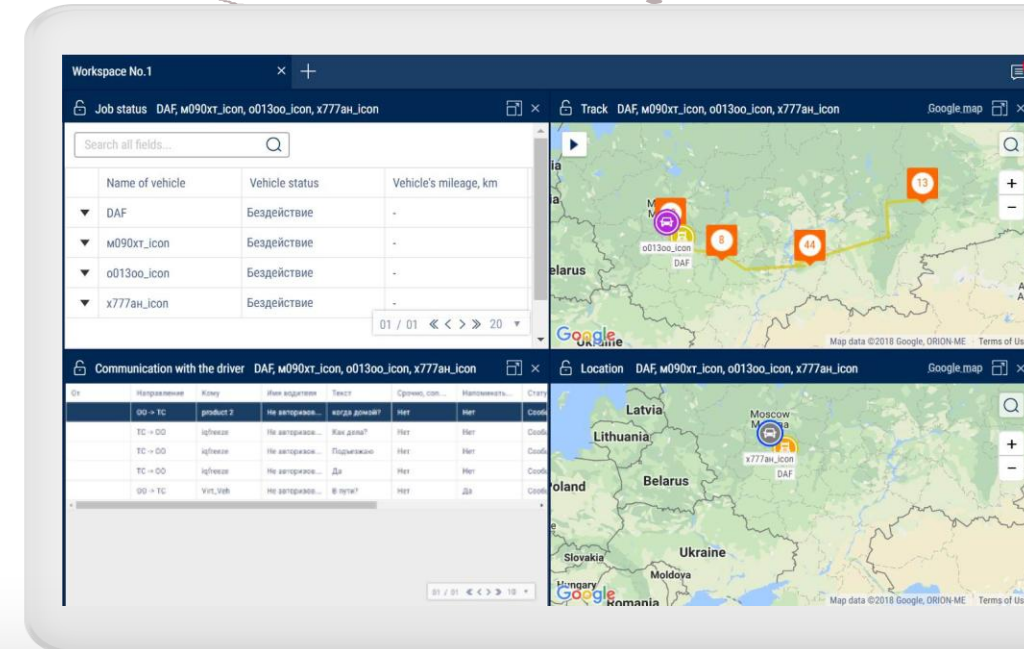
Workspace No.1

Job status DAF, м090хт_icon, о013оо_icon, х777ан_icon

Search all fields...

| | Name of vehicle | Vehicle status | Vehicle's mileage, km |
|---|---|---|---|
| ▼ | DAF | Бездействие | - |
| ▼ | м090хт_icon | Бездействие | - |
| ▼ | о013оо_icon | Бездействие | - |
| ▼ | х777ан_icon | Бездействие | - |

01 / 01 « < > » 20

Track DAF, м090хт_icon, о013оо_icon, х777ан_icon Google map

13
8
44
о013оо_icon
DAF
elarus
Google
Map data ©2018 Google, ORION-ME Terms of Us

Communication with the driver DAF, м090хт_icon, о013оо_icon, х777ан_icon

| От | Направление | Кому | Имя водителя | Текст | Срочно, соо... | Напоминать... | Стату |
|---|---|---|---|---|---|---|---|
| | ОО → ТС | product 2 | Не авторизов... | когда домой? | Нет | Нет | Сооб |
| | ТС → ОО | iqfreeze | Не авторизов... | Как дела? | Нет | Нет | Сооб |
| | ТС → ОО | iqfreeze | Не авторизов... | Подъезжаю | Нет | Нет | Сооб |
| | ТС → ОО | iqfreeze | Не авторизов... | Да | Нет | Нет | Сооб |
| | ОО → ТС | Virt_Veh | Не авторизов... | В пути? | Нет | Да | Сооб |

01 / 01 « < > » 10

Location DAF, м090хт_icon, о013оо_icon, х777ан_icon Google map

Latvia
Moscow
Lithuania
х777ан_icon
DAF
oland
Belarus
Ukraine
Slovakia
Moldova
Hungary
Google
Romania
Map data ©2018 Google, ORION-ME Terms of Us